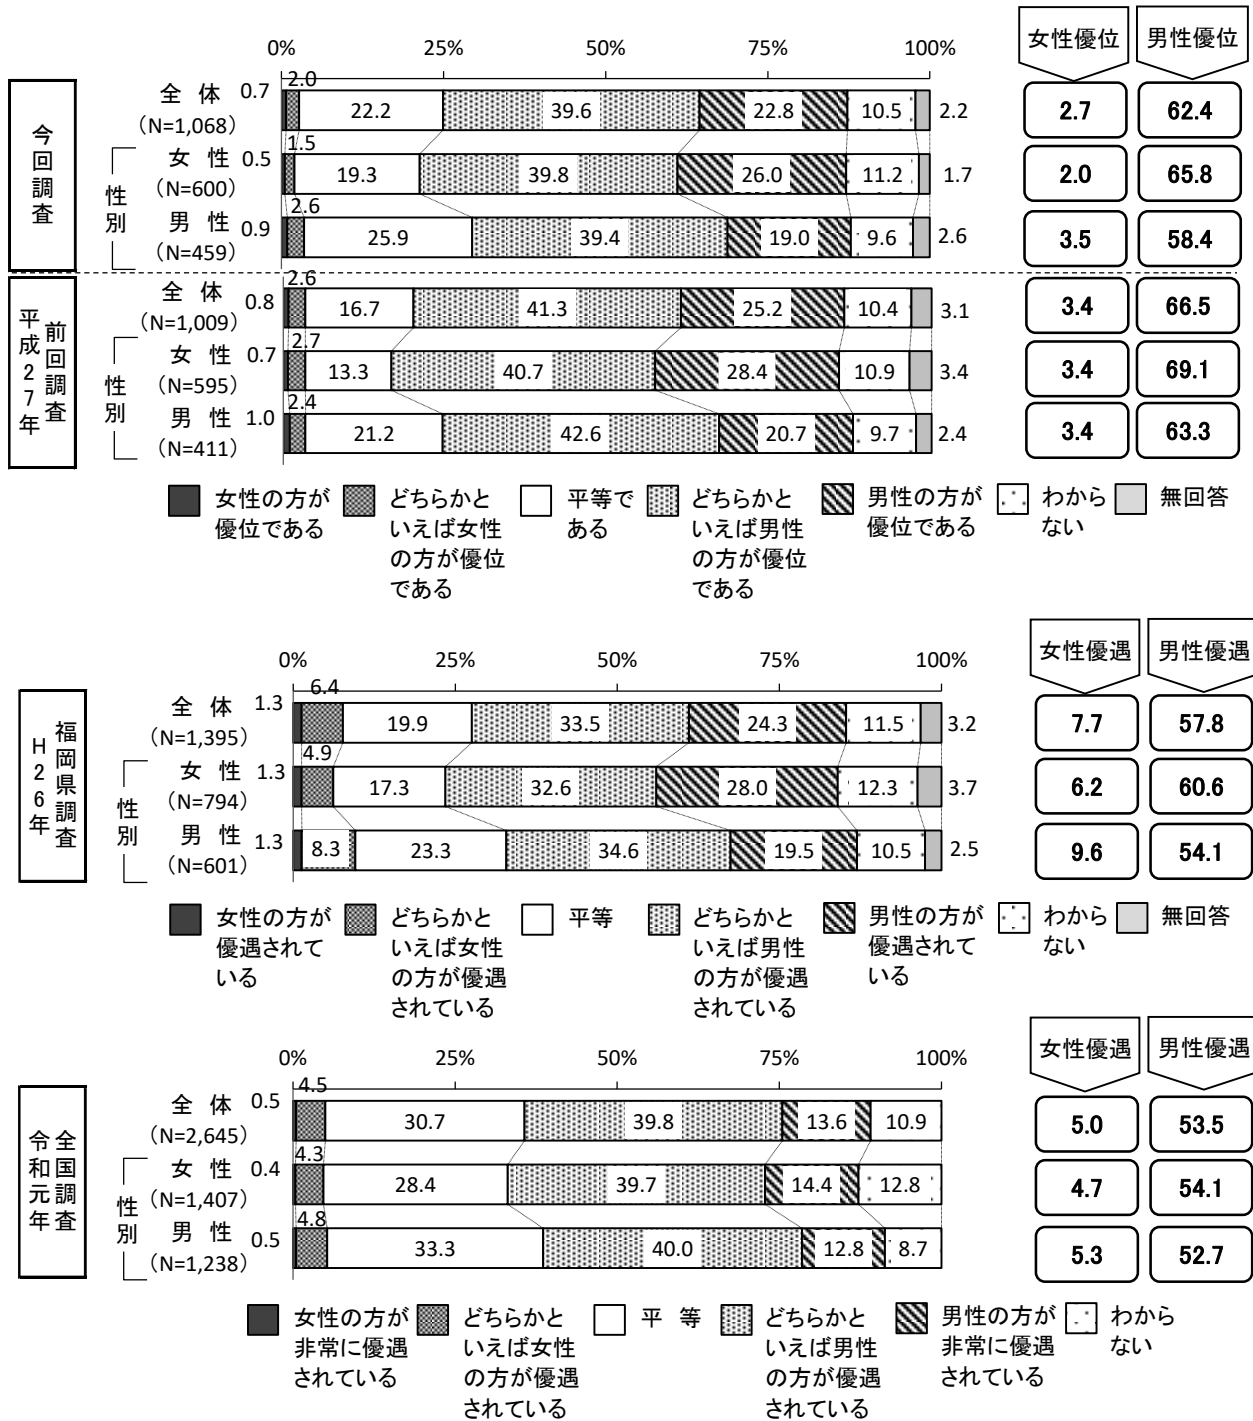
0% 25% 50% 75% 100%

女性優位 男性優位

今回調査

全体 (N=1,068) 0.7 2.0 22.2 39.6 22.8 10.5 2.2 | 2.7 | 62.4

性別 女性 (N=600) 0.5 1.5 19.3 39.8 26.0 11.2 1.7 | 2.0 | 65.8

男性 (N=459) 0.9 2.6 25.9 39.4 19.0 9.6 2.6 | 3.5 | 58.4

平成27年前回調査

全体 (N=1,009) 0.8 2.6 16.7 41.3 25.2 10.4 3.1 | 3.4 | 66.5

性別 女性 (N=595) 0.7 2.7 13.3 40.7 28.4 10.9 3.4 | 3.4 | 69.1

男性 (N=411) 1.0 2.4 21.2 42.6 20.7 9.7 2.4 | 3.4 | 63.3

女性の方が優位である　どちらかといえば女性の方が優位である　平等である　どちらかといえば男性の方が優位である　男性の方が優位である　わからない　無回答

0% 25% 50% 75% 100%

女性優遇 男性優遇

H26年福岡県調査

全体 (N=1,395) 1.3 6.4 19.9 33.5 24.3 11.5 3.2 | 7.7 | 57.8

性別 女性 (N=794) 1.3 4.9 17.3 32.6 28.0 12.3 3.7 | 6.2 | 60.6

男性 (N=601) 1.3 8.3 23.3 34.6 19.5 10.5 2.5 | 9.6 | 54.1

女性の方が優遇されている　どちらかといえば女性の方が優遇されている　平等　どちらかといえば男性の方が優遇されている　男性の方が優遇されている　わからない　無回答

0% 25% 50% 75% 100%

女性優遇 男性優遇

令和元年全国調査

全体 (N=2,645) 0.5 4.5 30.7 39.8 13.6 10.9 | 5.0 | 53.5

性別 女性 (N=1,407) 0.4 4.3 28.4 39.7 14.4 12.8 | 4.7 | 54.1

男性 (N=1,238) 0.5 4.8 33.3 40.0 12.8 8.7 | 5.3 | 52.7

女性の方が非常に優遇されている　どちらかといえば女性の方が優遇されている　平等　どちらかといえば男性の方が優遇されている　男性の方が非常に優遇されている　わからない